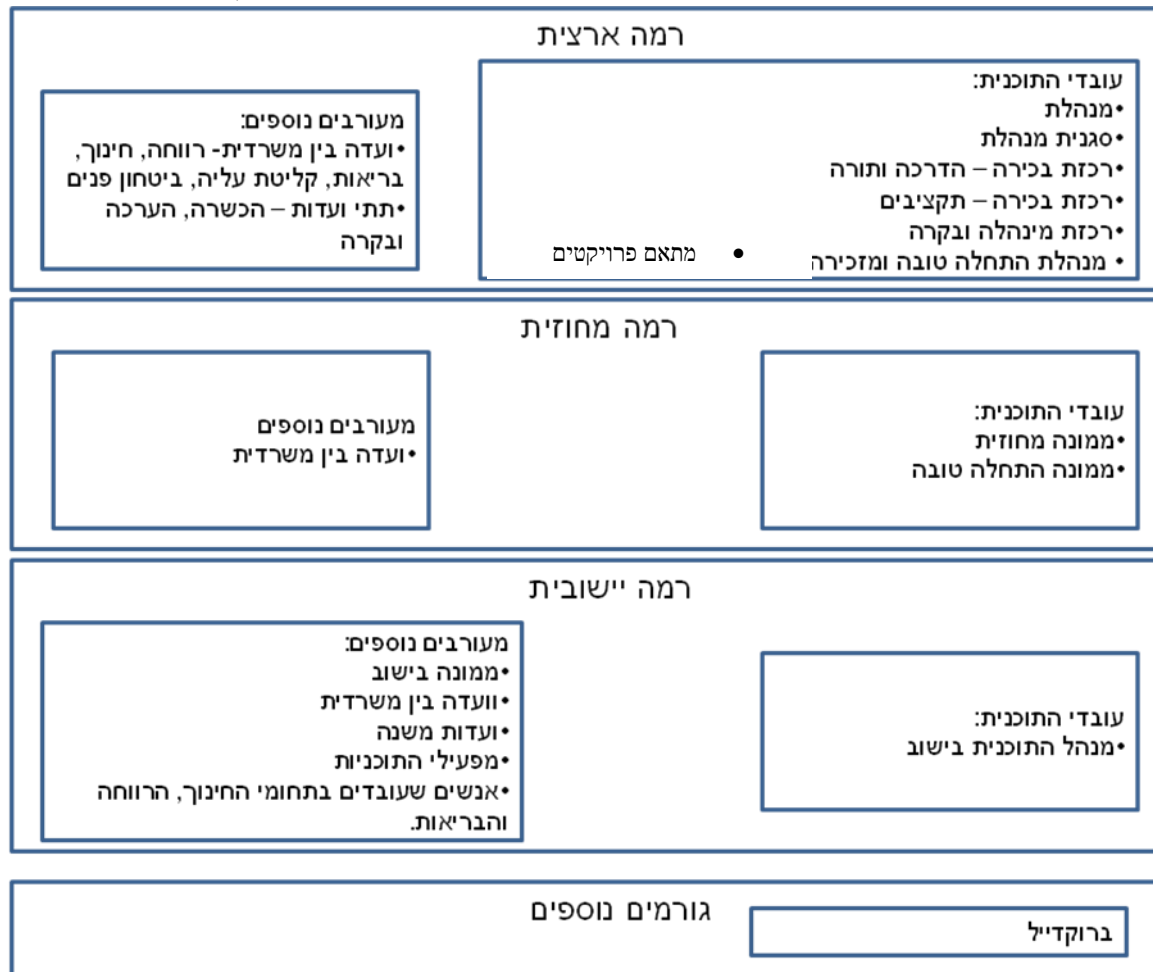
רמה ארצית

עובדי התוכנית:
•מנהלת
•סגנית מנהלת
•רכזת בכירה – הדרכה ותורה
•רכזת בכירה – תקציבים
•רכזת מינהלה ובקרה
• מנהלת התחלה טובה ומזכירה
• מתאם פרויקטים

מעורבים נוספים:
•ועדה בין משרדית- רווחה, חינוך, בריאות, קליטת עליה, ביטחון פנים
•תתי ועדות – הכשרה, הערכה ובקרה

רמה מחוזית

עובדי התוכנית:
•ממונה מחוזית
•ממונה התחלה טובה

מעורבים נוספים
•ועדה בין משרדית

רמה יישובית

עובדי התוכנית:
•מנהל התוכנית בישוב

מעורבים נוספים:
•ממונה בישוב
•וועדה בין משרדית
•ועדות משנה
•מפעילי התוכניות
•אנשים שעובדים בתחומי החינוך, הרווחה והבריאות.

גורמים נוספים

ברוקדייל